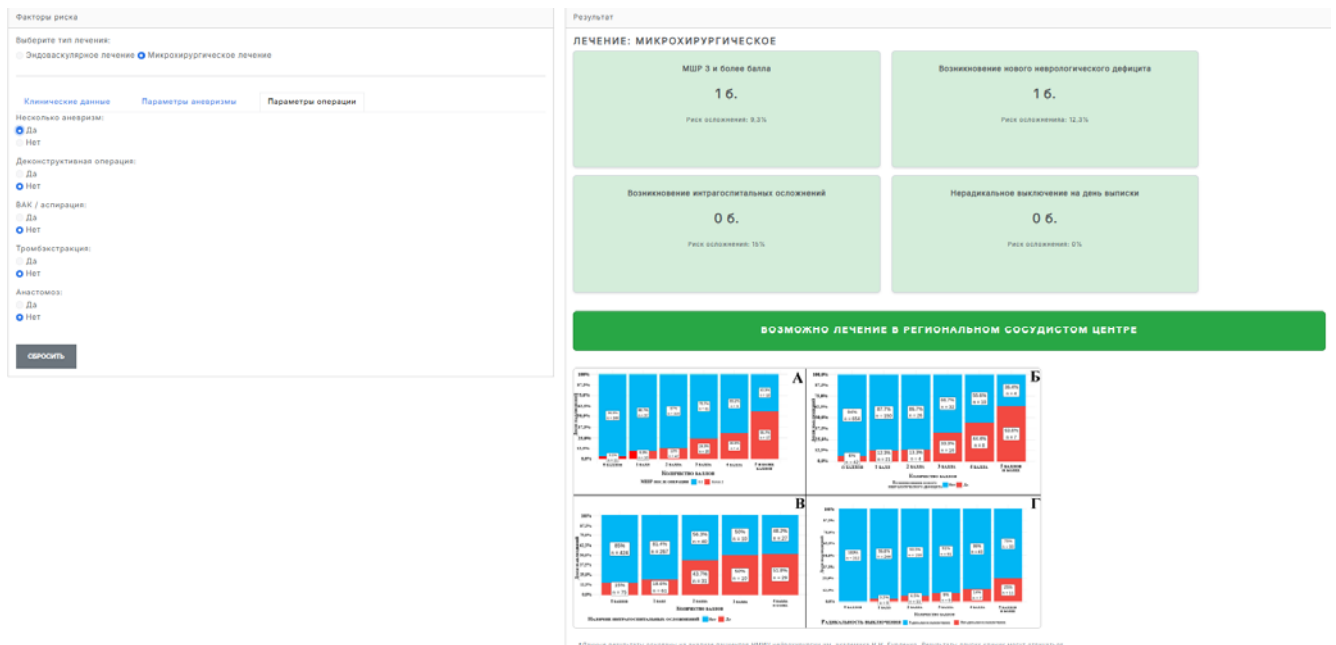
Факторы риска

Выберите тип лечения:
Эндоваскулярное лечение Микрохирургическое лечение

Клинические данные Параметры аневризмы Параметры операции

Несколько аневризм:
Да
Нет

Деконструктивная операция:
Да
Нет

ВАК / аспирация:
Да
Нет

Тромбэкстракция:
Да
Нет

Анастомоз:
Да
Нет

СБРОСИТЬ

Результат

ЛЕЧЕНИЕ: МИКРОХИРУРГИЧЕСКОЕ

МШР 3 и более балла
1 б.
Риск осложнения: 9.3%

Возникновение нового неврологического дефицита
1 б.
Риск осложнения: 12.3%

Возникновение интрагоспитальных осложнений
0 б.
Риск осложнения: 15%

Нерадикальное выключение на день выписки
0 б.
Риск осложнения: 0%

ВОЗМОЖНО ЛЕЧЕНИЕ В РЕГИОНАЛЬНОМ СОСУДИСТОМ ЦЕНТРЕ

А
Б
В
Г
Количество баллов
Количество баллов
Количество баллов
Количество баллов
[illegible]